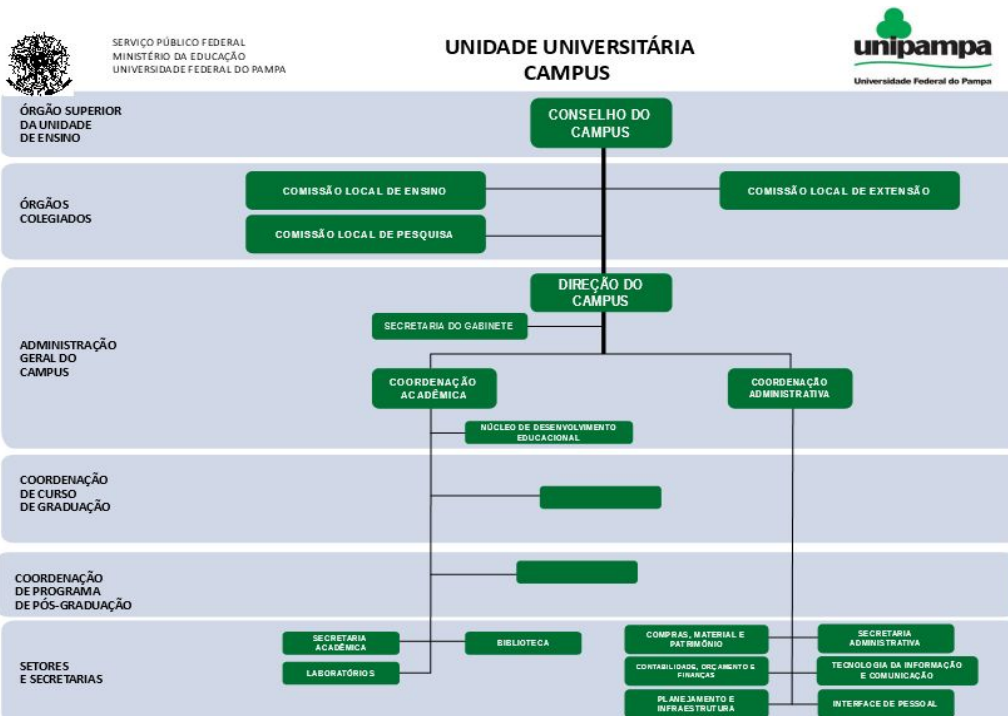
SERVIÇO PÚBLICO FEDERAL
MINISTÉRIO DA EDUCAÇÃO
UNIVERSIDADE FEDERAL DO PAMPA

UNIDADE UNIVERSITÁRIA
CAMPUS

unipampa
Universidade Federal do Pampa

ÓRGÃO SUPERIOR DA UNIDADE DE ENSINO

CONSELHO DO CAMPUS

ÓRGÃOS COLEGIADOS

COMISSÃO LOCAL DE ENSINO

COMISSÃO LOCAL DE EXTENSÃO

COMISSÃO LOCAL DE PESQUISA

ADMINISTRAÇÃO GERAL DO CAMPUS

DIREÇÃO DO CAMPUS

SECRETARIA DO GABINETE

COORDENAÇÃO ACADÊMICA

COORDENAÇÃO ADMINISTRATIVA

NÚCLEO DE DESENVOLVIMENTO EDUCACIONAL

COORDENAÇÃO DE CURSO DE GRADUAÇÃO

COORDENAÇÃO DE PROGRAMA DE PÓS-GRADUAÇÃO

SETORES E SECRETARIAS

SECRETARIA ACADÊMICA

BIBLIOTECA

LABORATÓRIOS

COMPRAS, MATERIAL E PATRIMÔNIO

SECRETARIA ADMINISTRATIVA

CONTABILIDADE, ORÇAMENTO E FINANÇAS

TECNOLOGIA DA INFORMAÇÃO E COMUNICAÇÃO

PLANEJAMENTO E INFRAESTRUTURA

INTERFACE DE PESSOAL